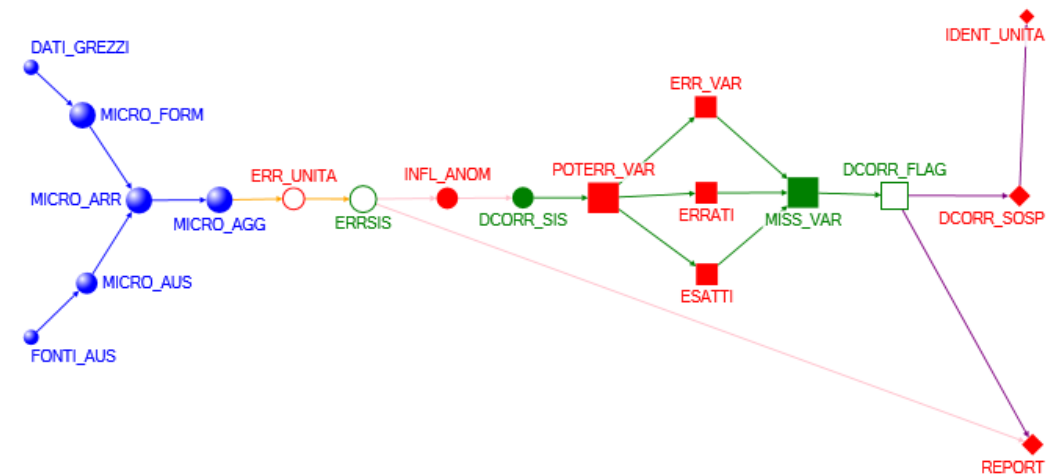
DATI_GREZZI

MICRO_FORM

MICRO_ARR

MICRO_AGG

MICRO_AUS

FONTI_AUS

ERR_UNITA

ERRSIS

INFL_ANOM

DCORR_SIS

POTERR_VAR

ERR_VAR

ERRATI

ESATTI

MISS_VAR

DCORR_FLAG

IDENT_UNITA

DCORR_SOSP

REPORT